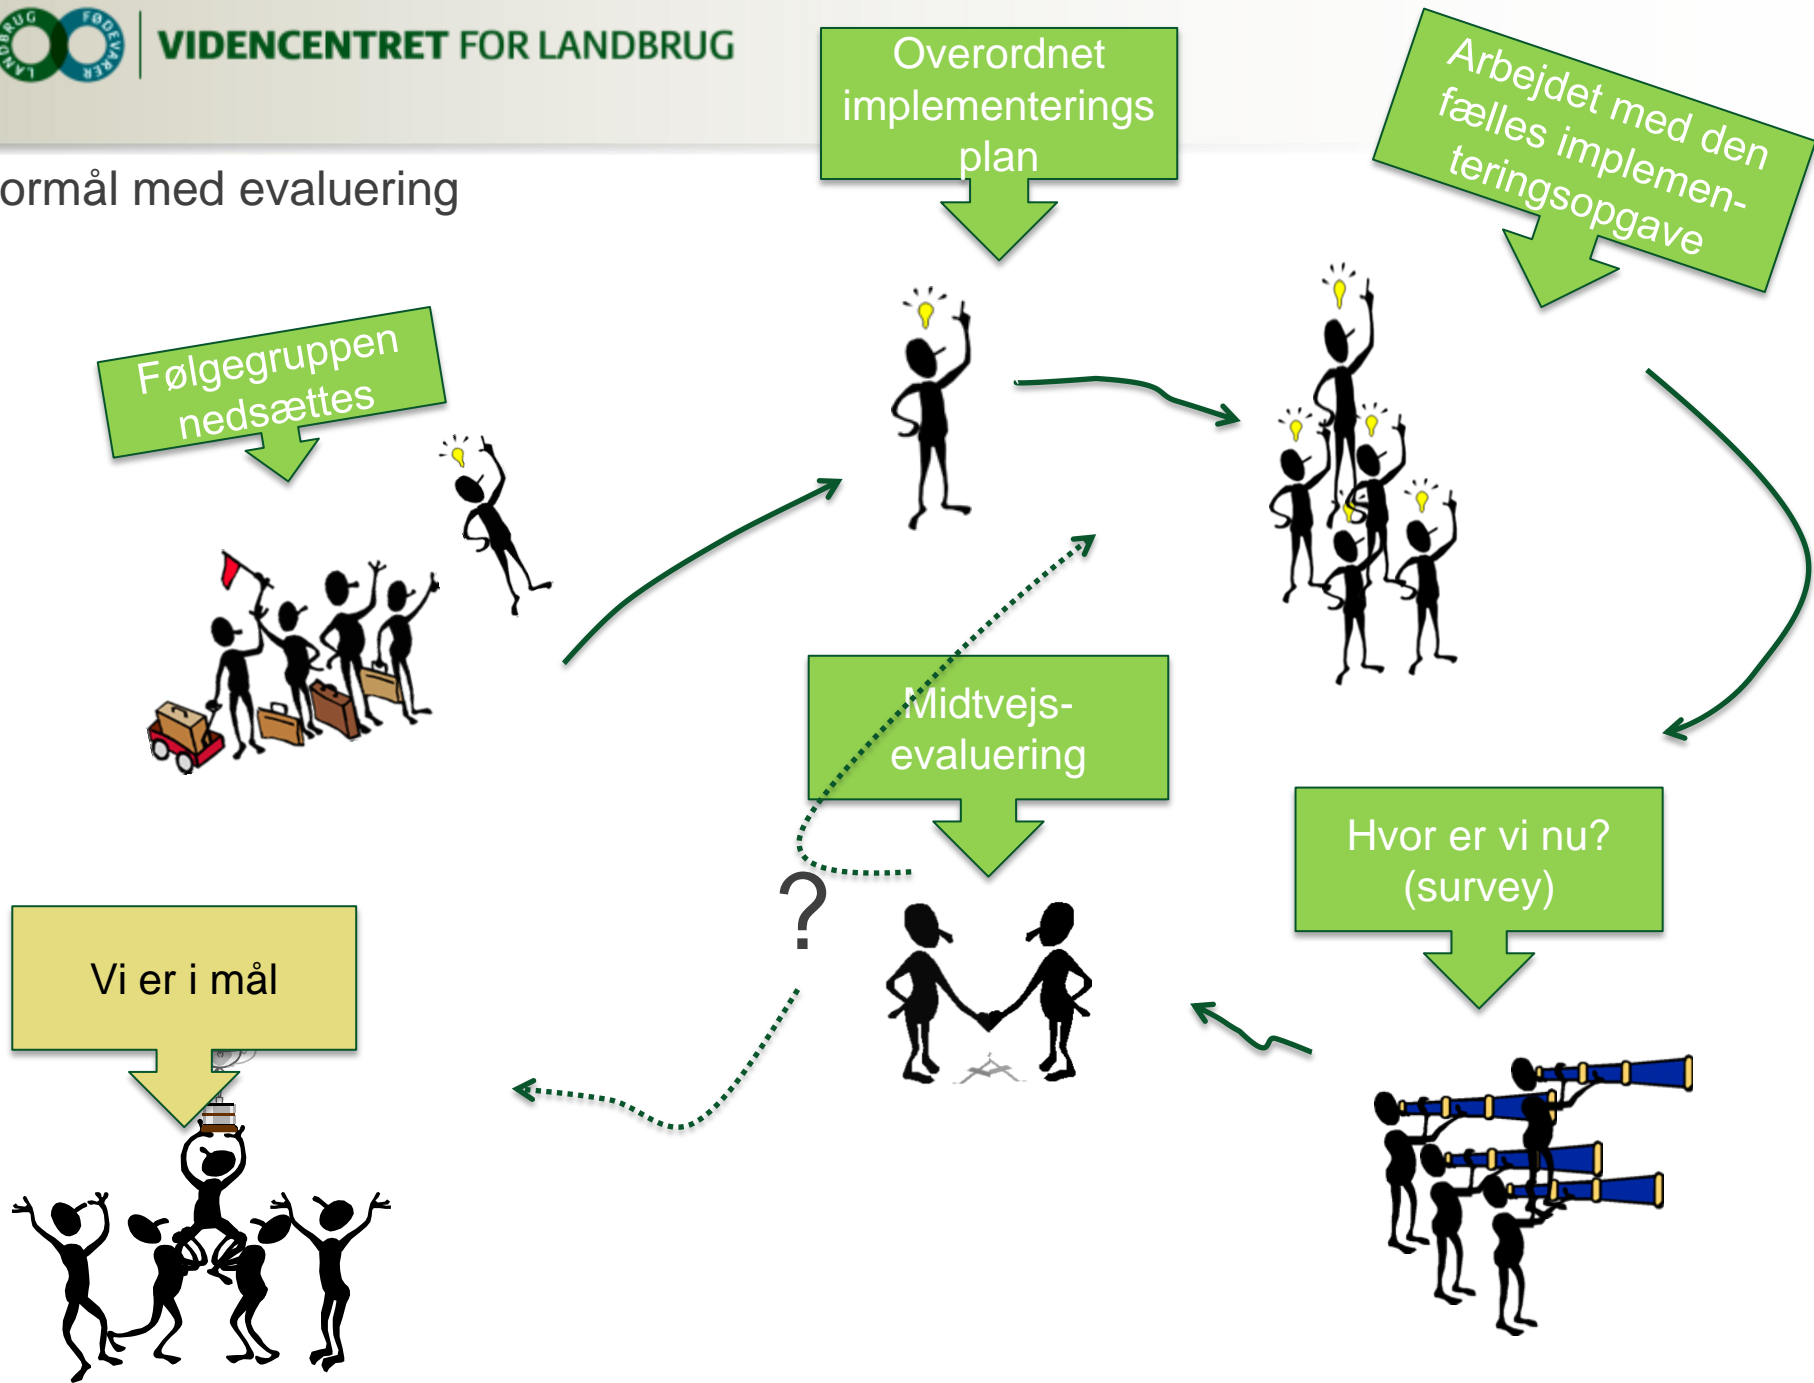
LANDBRUG FØDEVARER

VIDENCENTRET FOR LANDBRUG

ormål med evaluering

Overordnet implementerings plan

Arbejdet med den fælles implementeringsopgave

Følgegruppen nedsættes

Midtvejs-evaluering

?

Hvor er vi nu? (survey)

Vi er i mål